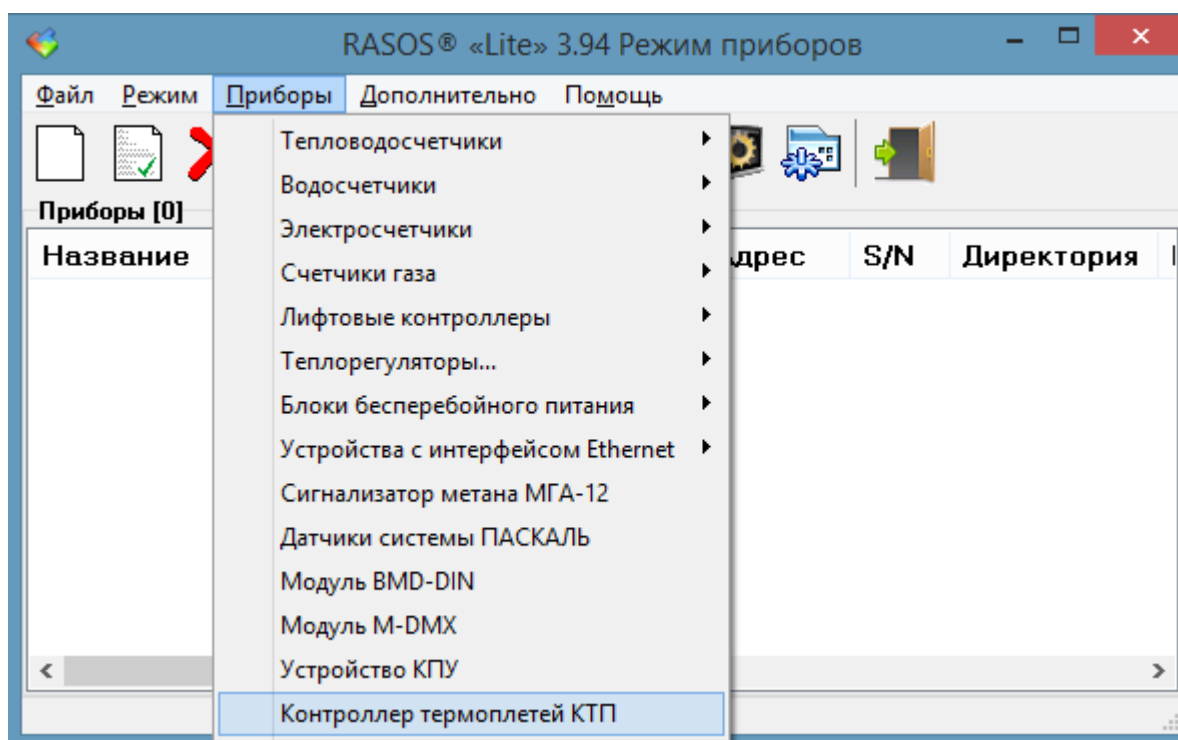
RASOS® «Lite» 3.94 Режим приборов

Файл Режим Приборы Дополнительно Помощь

Приборы [0]

Название

дрес S/N Директория

Тепловодосчетчики
Водосчетчики
Электросчетчики
Счетчики газа
Лифтовые контроллеры
Теплорегуляторы...
Блоки бесперебойного питания
Устройства с интерфейсом Ethernet
Сигнализатор метана МГА-12
Датчики системы ПАСКАЛЬ
Модуль BMD-DIN
Модуль M-DMX
Устройство КПУ
Контроллер термоплетей КТП